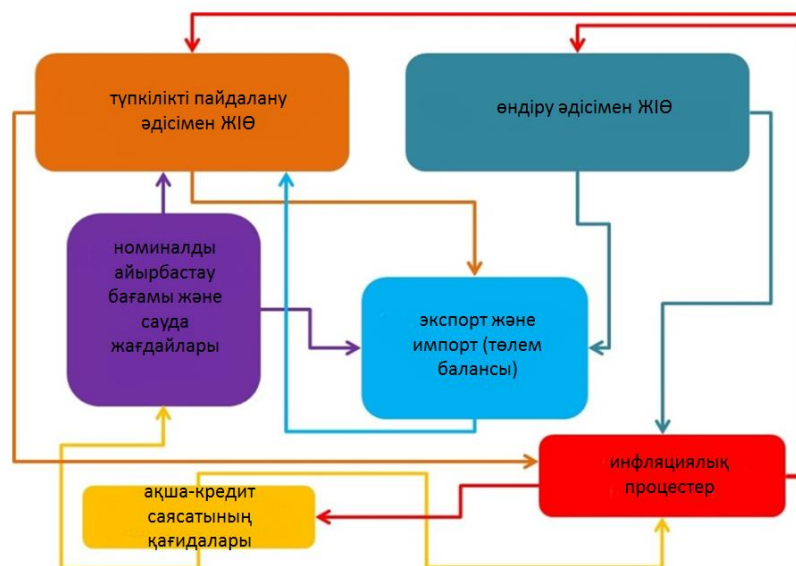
түпкілікті пайдалану әдісімен ЖІӨ

өндіру әдісімен ЖІӨ

номиналды айырбастау бағамы және сауда жағдайлары

экспорт және импорт (төлем балансы)

инфляциялық процестер

ақша-кредит саясатының қағидалары